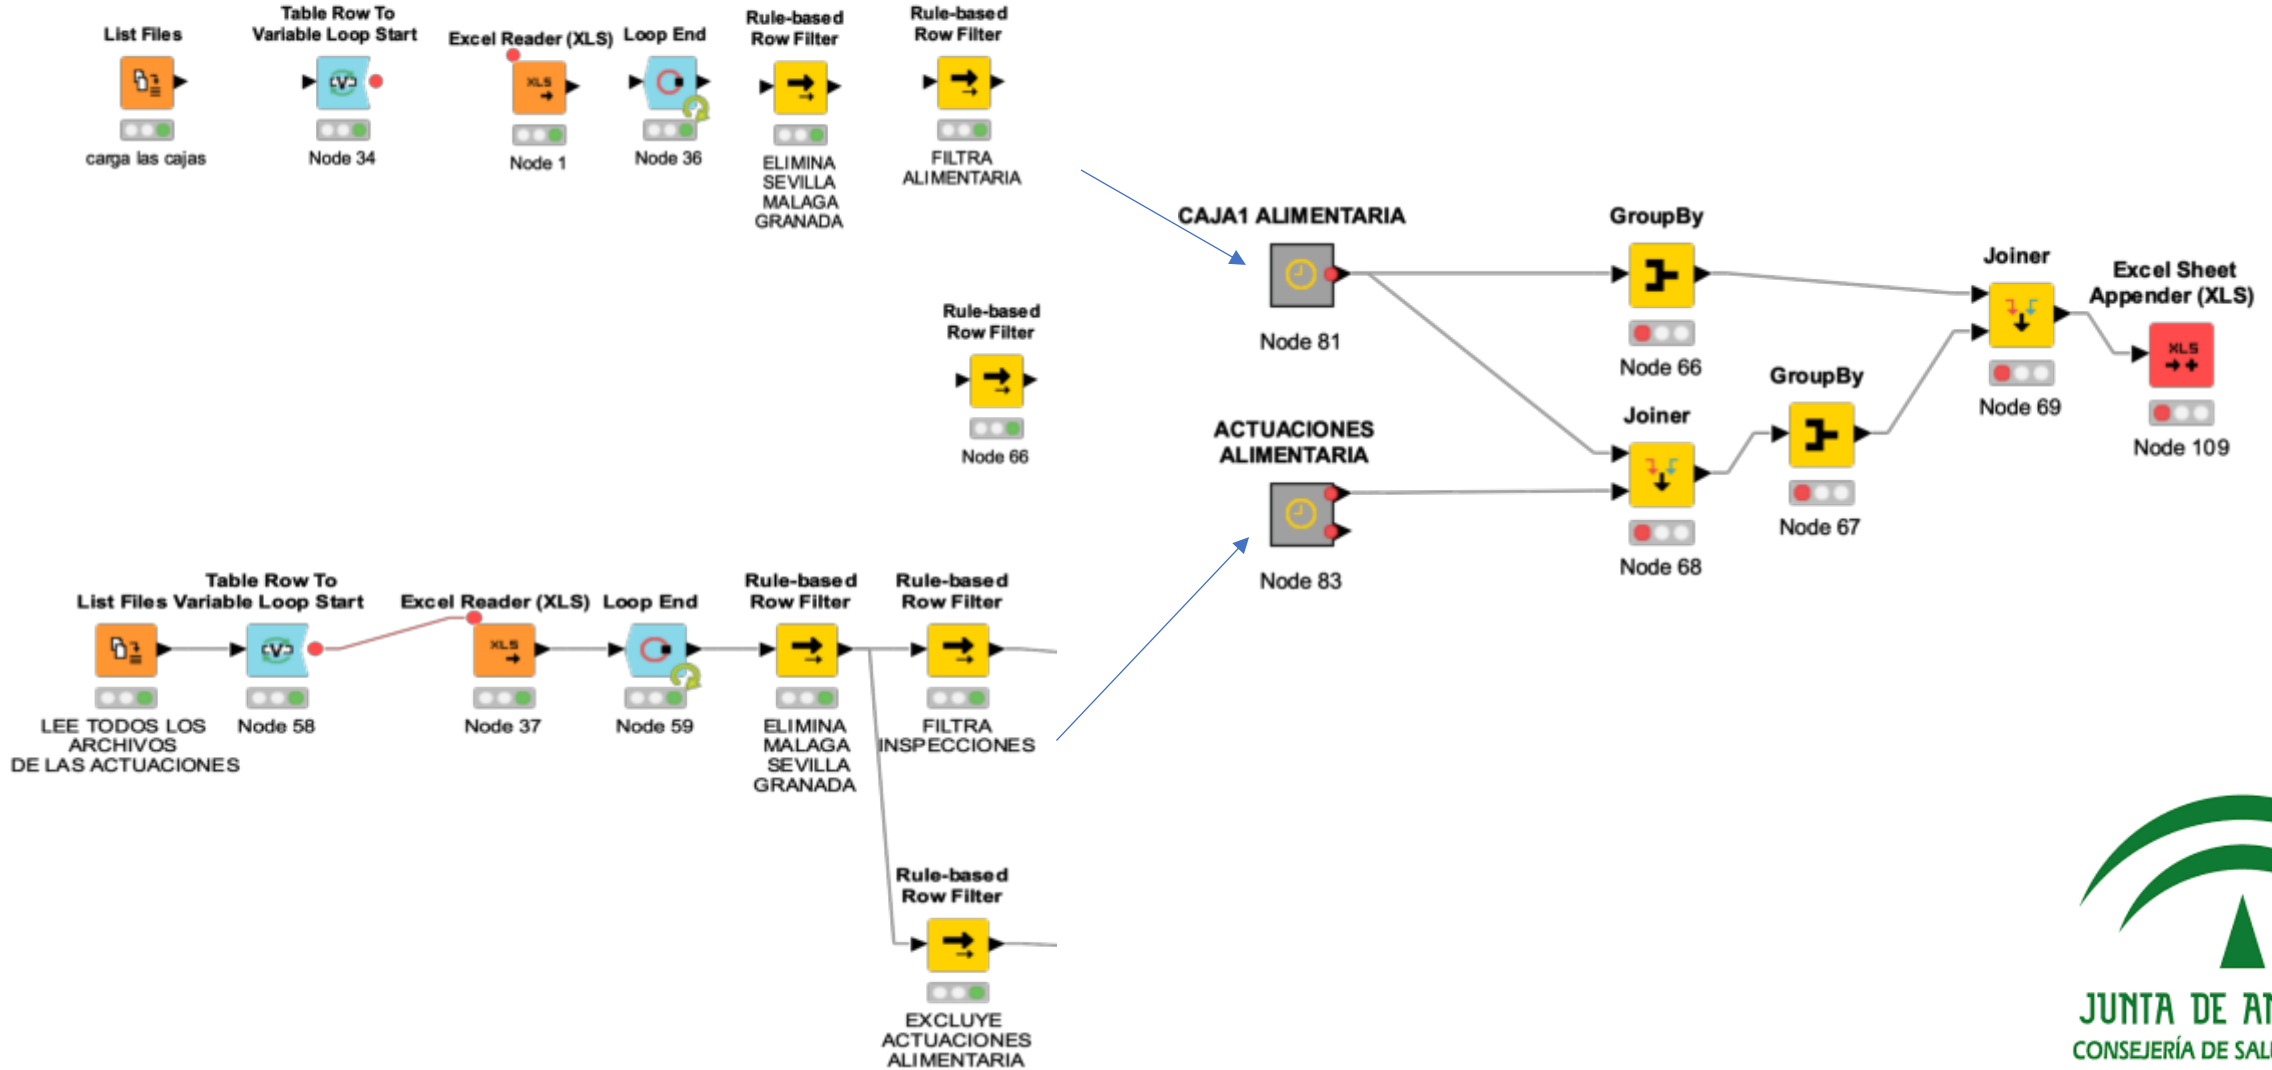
List Files
carga las cajas

Table Row To Variable Loop Start
Node 34

Excel Reader (XLS)
Node 1

Loop End
Node 36

Rule-based Row Filter
ELIMINA SEVILLA MALAGA GRANADA

Rule-based Row Filter
FILTRA ALIMENTARIA

Rule-based Row Filter
Node 66

CAJA1 ALIMENTARIA
Node 81

GroupBy
Node 66

Joiner
Node 69

Excel Sheet Appender (XLS)
Node 109

ACTUACIONES ALIMENTARIA
Node 83

Joiner
Node 68

GroupBy
Node 67

List Files
LEE TODOS LOS ARCHIVOS DE LAS ACTUACIONES

Table Row To Variable Loop Start
Node 58

Excel Reader (XLS)
Node 37

Loop End
Node 59

Rule-based Row Filter
ELIMINA MALAGA SEVILLA GRANADA

Rule-based Row Filter
FILTRA INSPECCIONES

Rule-based Row Filter
EXCLUYE ACTUACIONES ALIMENTARIA

JUNTA DE AN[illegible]
CONSEJERÍA DE SAL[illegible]